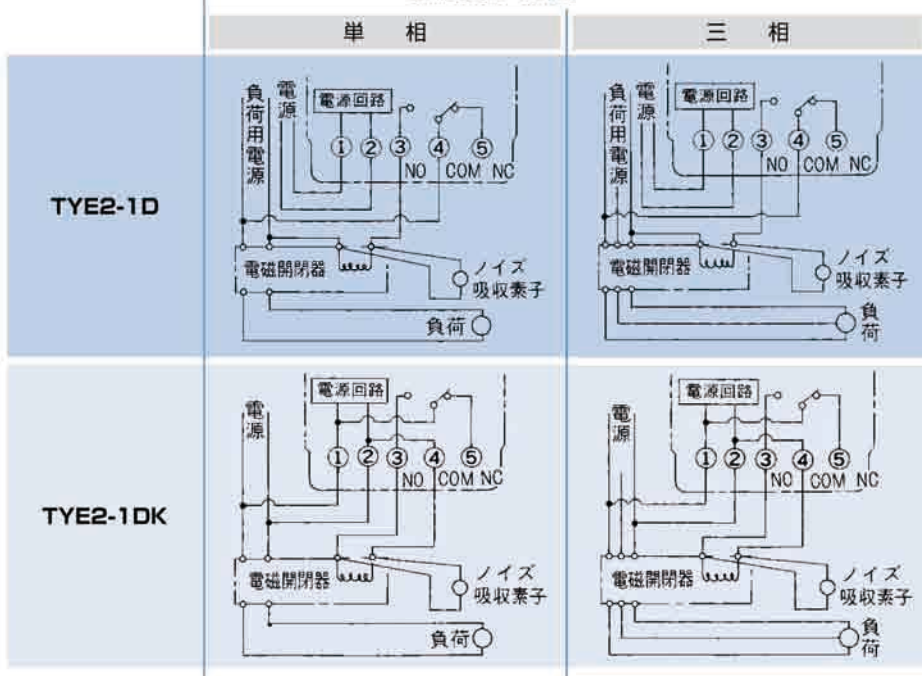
| | 単　相 | 三　相 |
|---|---|---|
| TYE2-1D | 負荷用電源 電源 電源回路 ① ② ③ ④ ⑤ NO COM NC 電磁開閉器 ノイズ吸収素子 負荷 | 負荷用電源 電源 電源回路 ① ② ③ ④ ⑤ NO COM NC 電磁開閉器 ノイズ吸収素子 負荷 |
| TYE2-1DK | 電源 電源回路 ① ② ③ ④ ⑤ NO COM NC 電磁開閉器 ノイズ吸収素子 負荷 | 電源 電源回路 ① ② ③ ④ ⑤ NO COM NC 電磁開閉器 ノイズ吸収素子 負荷 |